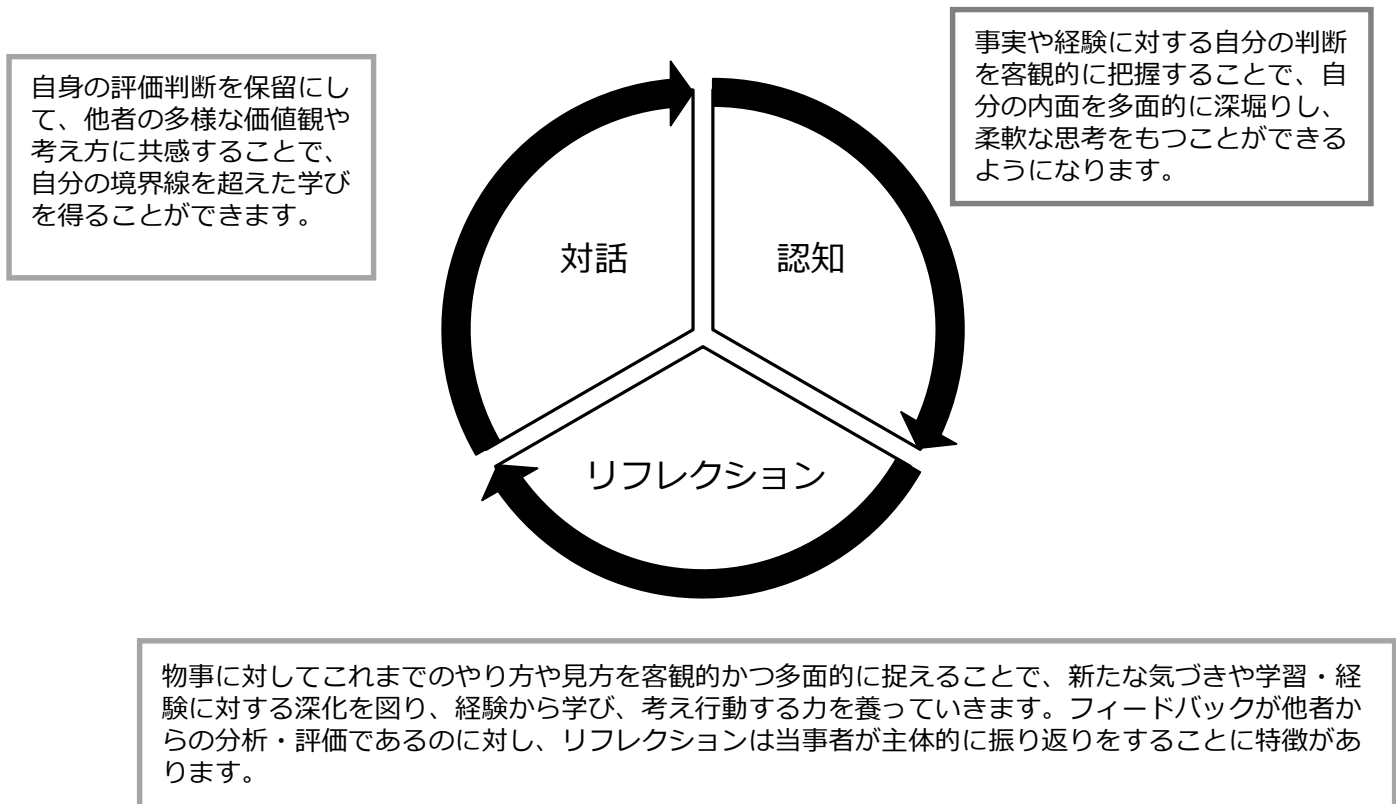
自身の評価判断を保留にして、他者の多様な価値観や考え方に共感することで、自分の境界線を超えた学びを得ることができます。

事実や経験に対する自分の判断を客観的に把握することで、自分の内面を多面的に深堀りし、柔軟な思考をもつことができるようになります。

対話

認知

リフレクション

物事に対してこれまでのやり方や見方を客観的かつ多面的に捉えることで、新たな気づきや学習・経験に対する深化を図り、経験から学び、考え行動する力を養っていきます。フィードバックが他者からの分析・評価であるのに対し、リフレクションは当事者が主体的に振り返りをすることに特徴があります。